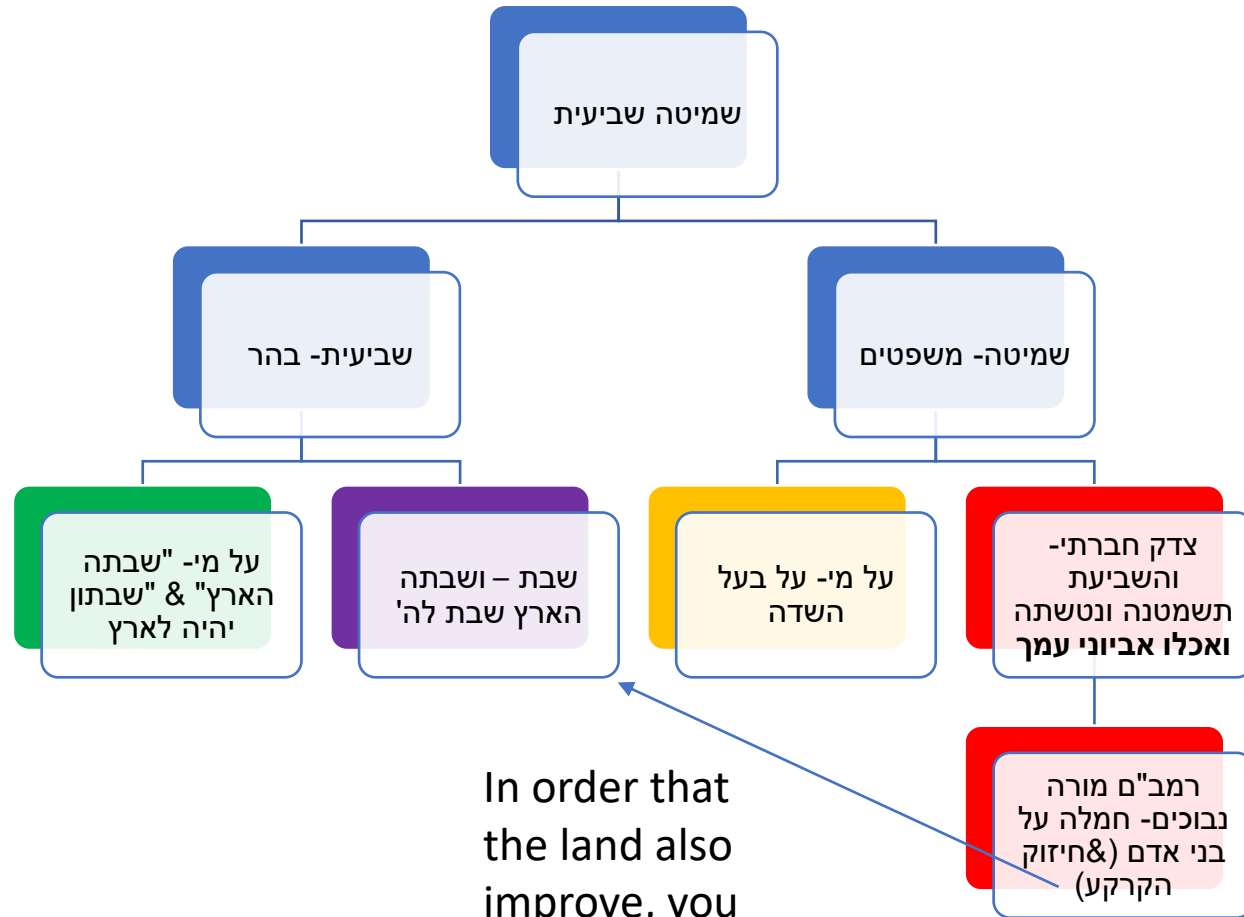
שמיטה שביעית

שמיטה- משפטים

שביעית- בהר

צדק חברתי- והשביעת תשמטנה ונטשתה **ואכלו אביוני עמך**

על מי- על בעל השדה

שבת – ושבתה הארץ שבת לה'

על מי- "שבתה הארץ" & "שבתון יהיה לארץ

רמב"ם מורה נבוכים- חמלה על בני אדם (&חיזוק הקרקע)

In order that the land also improve, you